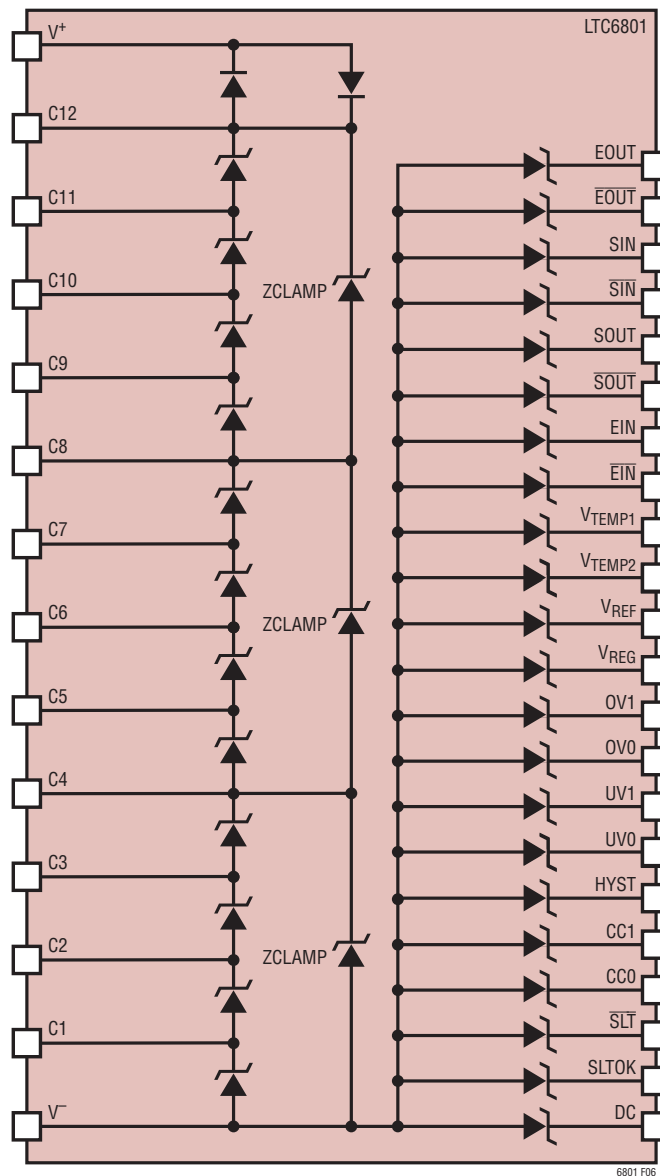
LTC6801

$V^+$
C12
C11
C10
C9
C8
C7
C6
C5
C4
C3
C2
C1
$V^-$

ZCLAMP
ZCLAMP
ZCLAMP

EOUT
$\overline{EOUT}$
SIN
$\overline{SIN}$
SOUT
$\overline{SOUT}$
EIN
$\overline{EIN}$
$V_{TEMP1}$
$V_{TEMP2}$
$V_{REF}$
$V_{REG}$
OV1
OV0
UV1
UV0
HYST
CC1
CC0
$\overline{SLT}$
SLTOK
DC

6801 F06